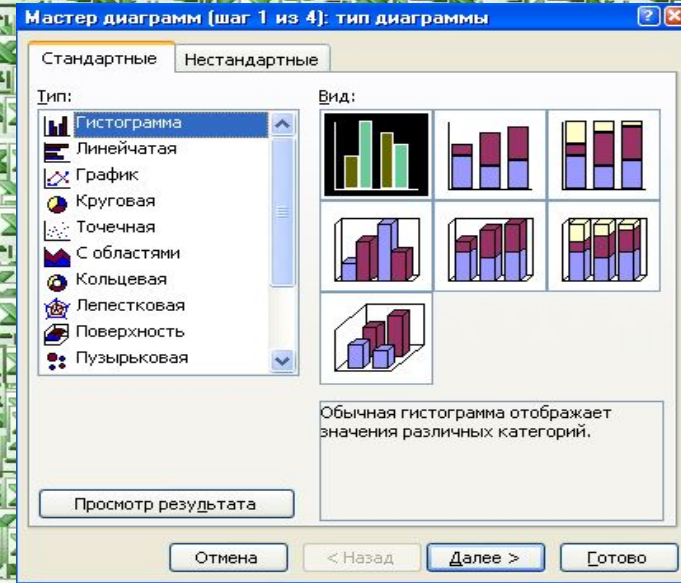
Мастер диаграмм (шаг 1 из 4): тип диаграммы

Стандартные | Нестандартные

Тип:
Гистограмма
Линейчатая
График
Круговая
Точечная
С областями
Кольцевая
Лепестковая
Поверхность
Пузырьковая

Вид:

Обычная гистограмма отображает значения различных категорий.

Просмотр результата

Отмена | < Назад | Далее > | Готово